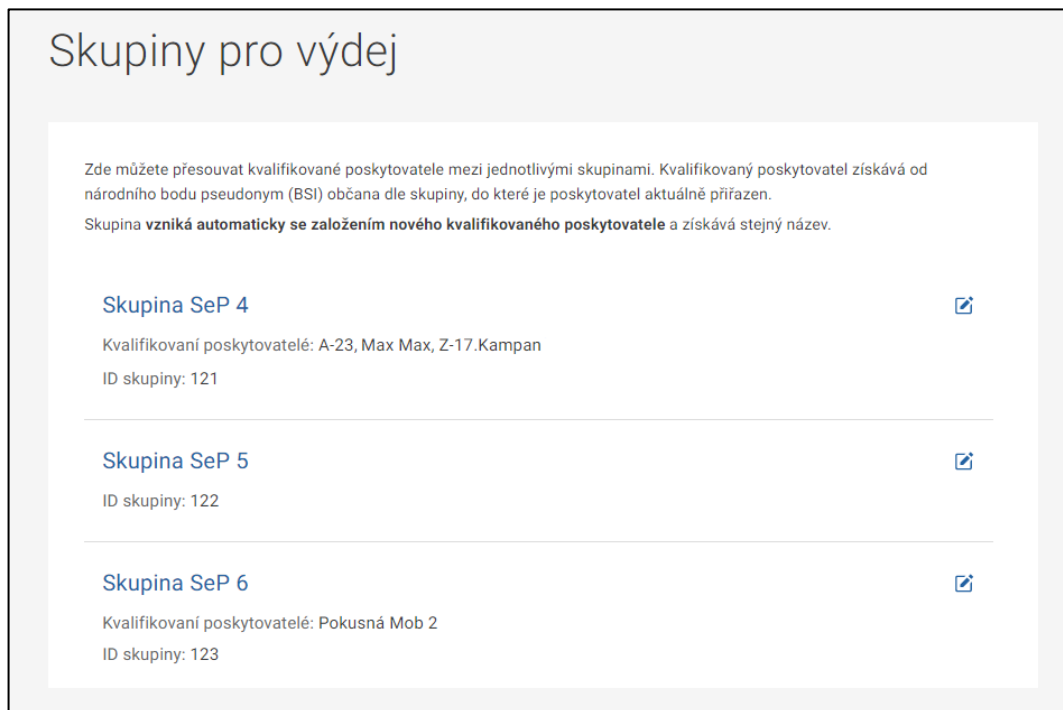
Skupiny pro výdej

Zde můžete přesouvat kvalifikované poskytovatele mezi jednotlivými skupinami. Kvalifikovaný poskytovatel získává od národního bodu pseudonym (BSI) občana dle skupiny, do které je poskytovatel aktuálně přiřazen.

Skupina **vzniká automaticky se založením nového kvalifikovaného poskytovatele** a získává stejný název.

Skupina SeP 4

Kvalifikovaní poskytovatelé: A-23, Max Max, Z-17.Kampan

ID skupiny: 121

Skupina SeP 5

ID skupiny: 122

Skupina SeP 6

Kvalifikovaní poskytovatelé: Pokusná Mob 2

ID skupiny: 123